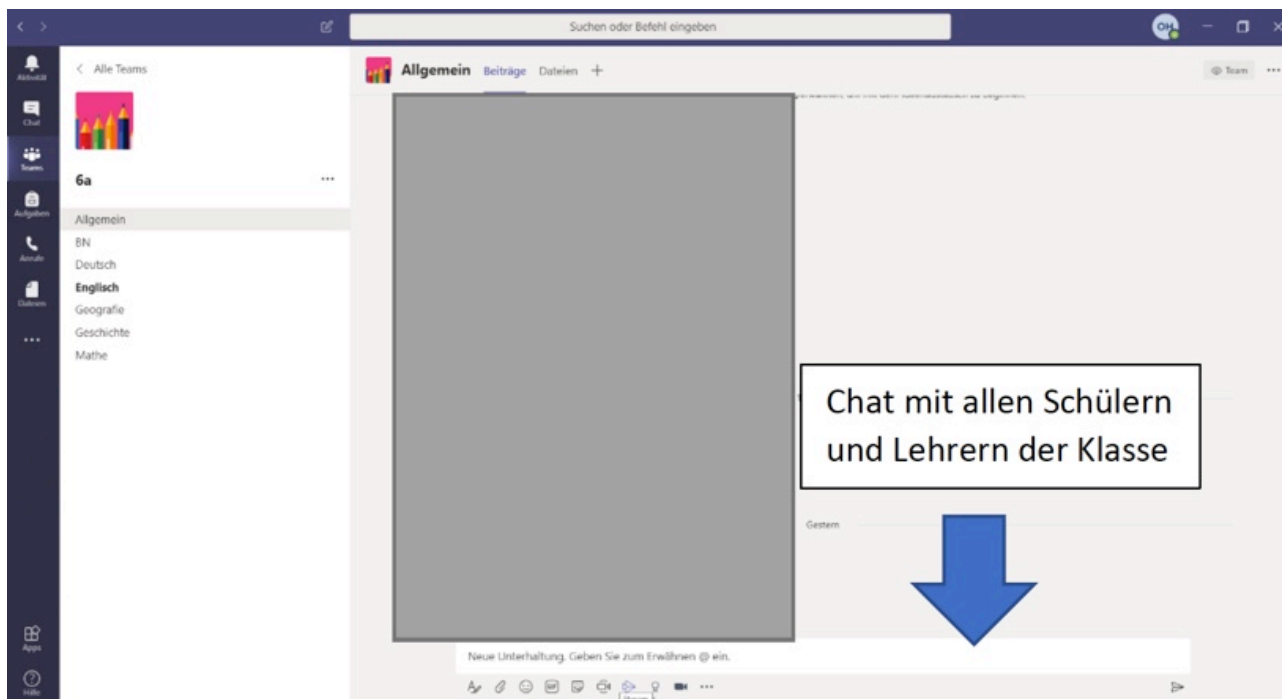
Suchen oder Befehl eingeben

OH

Aktivität
Chat
Teams
Aufgaben
Anrufe
Dateien
...
Apps
Hilfe

< Alle Teams

6a ...

Allgemein
BN
Deutsch
Englisch
Geografie
Geschichte
Mathe

Allgemein Beiträge Dateien +

Team ...

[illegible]

Chat mit allen Schülern und Lehrern der Klasse

Gestern

Neue Unterhaltung. Geben Sie zum Erwähnen @ ein.